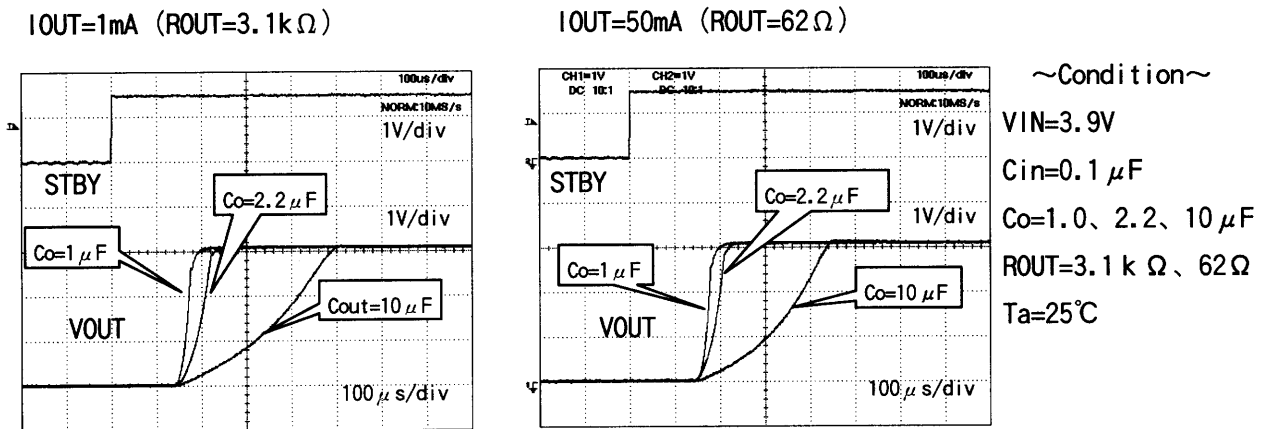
IOUT=1mA (ROUT=3.1k$\Omega$)

100us/div

NORM:10MS/s

1V/div

STBY

Co=2.2$\mu$F

1V/div

Co=1$\mu$F

Cout=10$\mu$F

VOUT

100$\mu$s/div

IOUT=50mA (ROUT=62$\Omega$)

CH1=1V DC 10:1

CH2=1V DC 10:1

100us/div

NORM:10MS/s

1V/div

STBY

Co=2.2$\mu$F

1V/div

Co=1$\mu$F

Co=10$\mu$F

VOUT

100$\mu$s/div

~Condition~

VIN=3.9V

Cin=0.1$\mu$F

Co=1.0、2.2、10$\mu$F

ROUT=3.1k$\Omega$、62$\Omega$

Ta=25℃